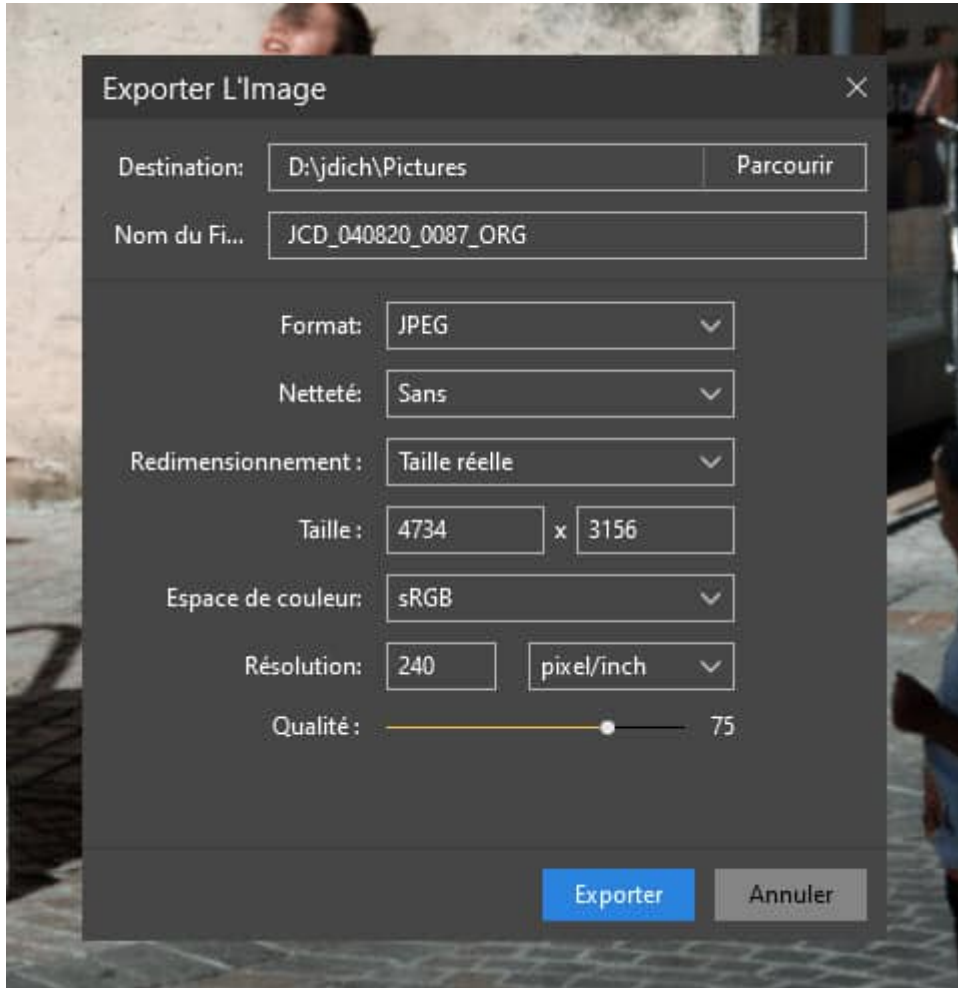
Exporter L'Image ×

Destination: D:\jdich\Pictures Parcourir

Nom du Fi... JCD_040820_0087_ORG

Format: JPEG

Netteté: Sans

Redimensionnement : Taille réelle

Taille : 4734 x 3156

Espace de couleur: sRGB

Résolution: 240 pixel/inch

Qualité : 75

Exporter Annuler